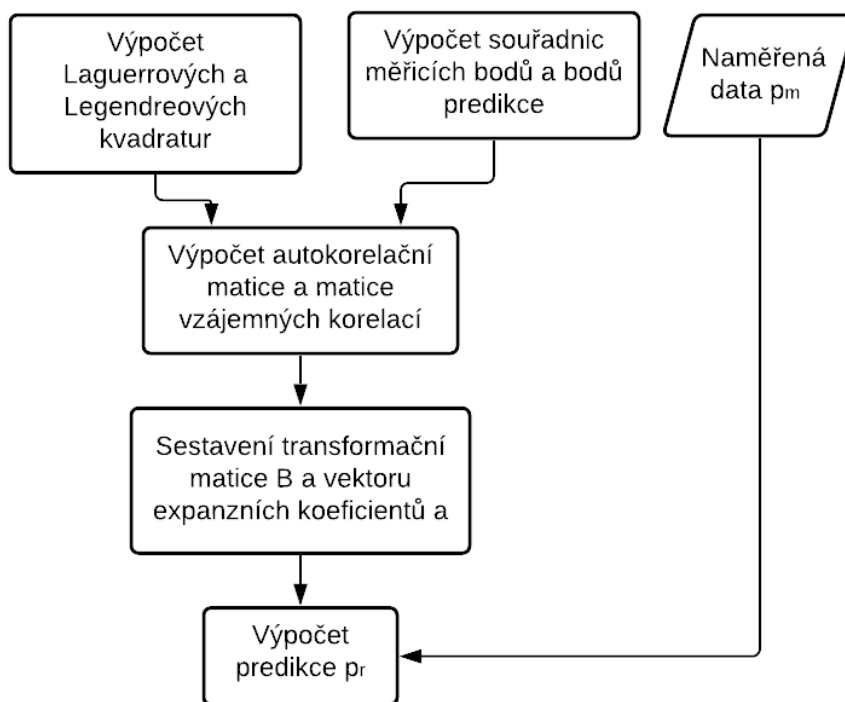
Výpočet Laguerrových a Legendreových kvadratur

Výpočet souřadnic měřicích bodů a bodů predikce

Naměřená data $p_m$

Výpočet autokorelační matice a matice vzájemných korelací

Sestavení transformační matice B a vektoru expanzních koeficientů a

Výpočet predikce $p_r$